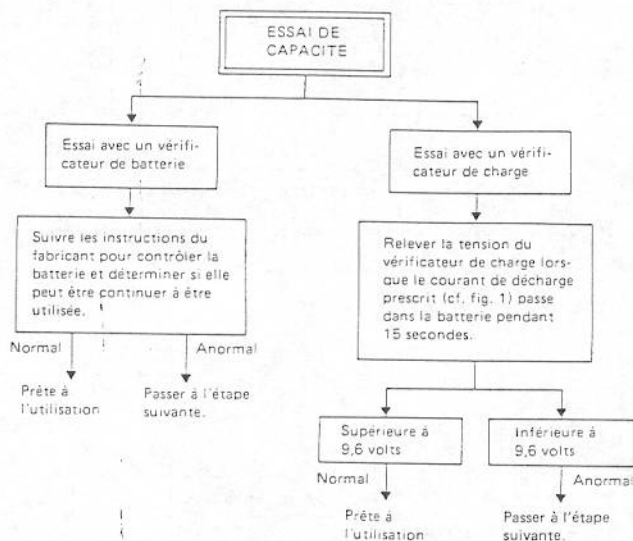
ESSAI DE CAPACITE

Essai avec un vérificateur de batterie

Suivre les instructions du fabricant pour contrôler la batterie et déterminer si elle peut être continuer à être utilisée.

Normal

Prête à l'utilisation

Anormal

Passer à l'étape suivante.

Essai avec un vérificateur de charge

Relever la tension du vérificateur de charge lorsque le courant de décharge prescrit (cf. fig. 1) passe dans la batterie pendant 15 secondes.

Supérieure à 9,6 volts

Normal

Prête à l'utilisation

Inférieure à 9,6 volts

Anormal

Passer à l'étape suivante.